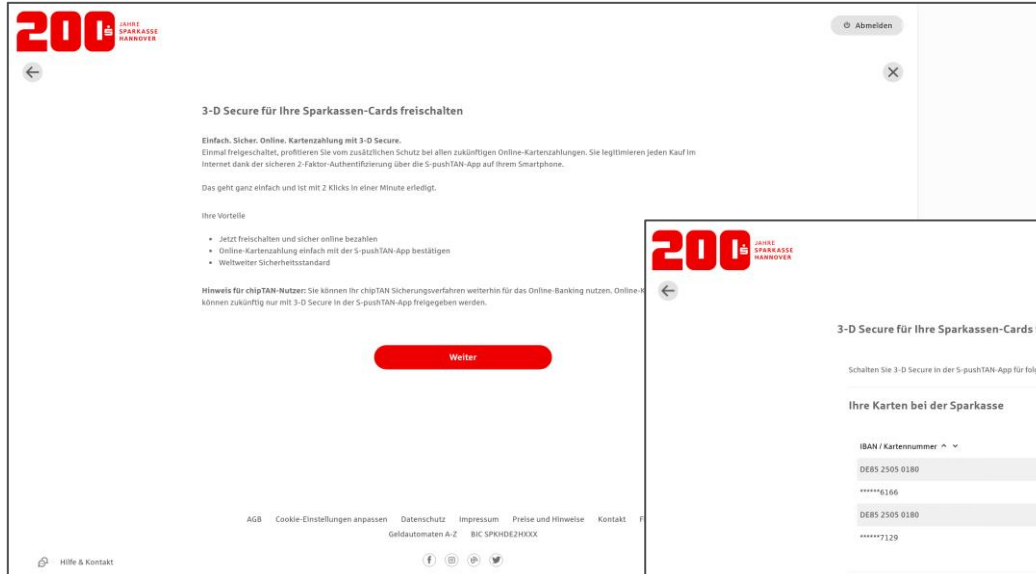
200 JAHRE SPARKASSE HANNOVER

Abmelden

3-D Secure für Ihre Sparkassen-Cards freischalten

Einfach. Sicher. Online. Kartenzahlung mit 3-D Secure.
Einmal freigeschaltet, profitieren Sie vom zusätzlichen Schutz bei allen zukünftigen Online-Kartenzahlungen. Sie legitimieren jeden Kauf im Internet dank der sicheren 2-Faktor-Authentifizierung über die S-pushTAN-App auf Ihrem Smartphone.

Das geht ganz einfach und ist mit 2 Klicks in einer Minute erledigt.

Ihre Vorteile

- Jetzt freischalten und sicher online bezahlen
- Online-Kartenzahlung einfach mit der S-pushTAN-App bestätigen
- Weltweiter Sicherheitsstandard

Hinweis für chipTAN-Nutzer: Sie können Ihr chipTAN Sicherungsverfahren weiterhin für das Online-Banking nutzen. Online-K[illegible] können zukünftig nur mit 3-D Secure in der S-pushTAN-App freigegeben werden.

Weiter

AGB Cookie-Einstellungen anpassen Datenschutz Impressum Preise und Hinweise Kontakt F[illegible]
Geldautomaten A-Z BIC SPKHDE2HXXX

Hilfe & Kontakt

200 JAHRE SPARKASSE HANNOVER

3-D Secure für Ihre Sparkassen-Cards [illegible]

Schalten Sie 3-D Secure in der S-pushTAN-App für fol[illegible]

Ihre Karten bei der Sparkasse

IBAN / Kartennummer

DE85 2505 0180

******6166

DE85 2505 0180

******7129